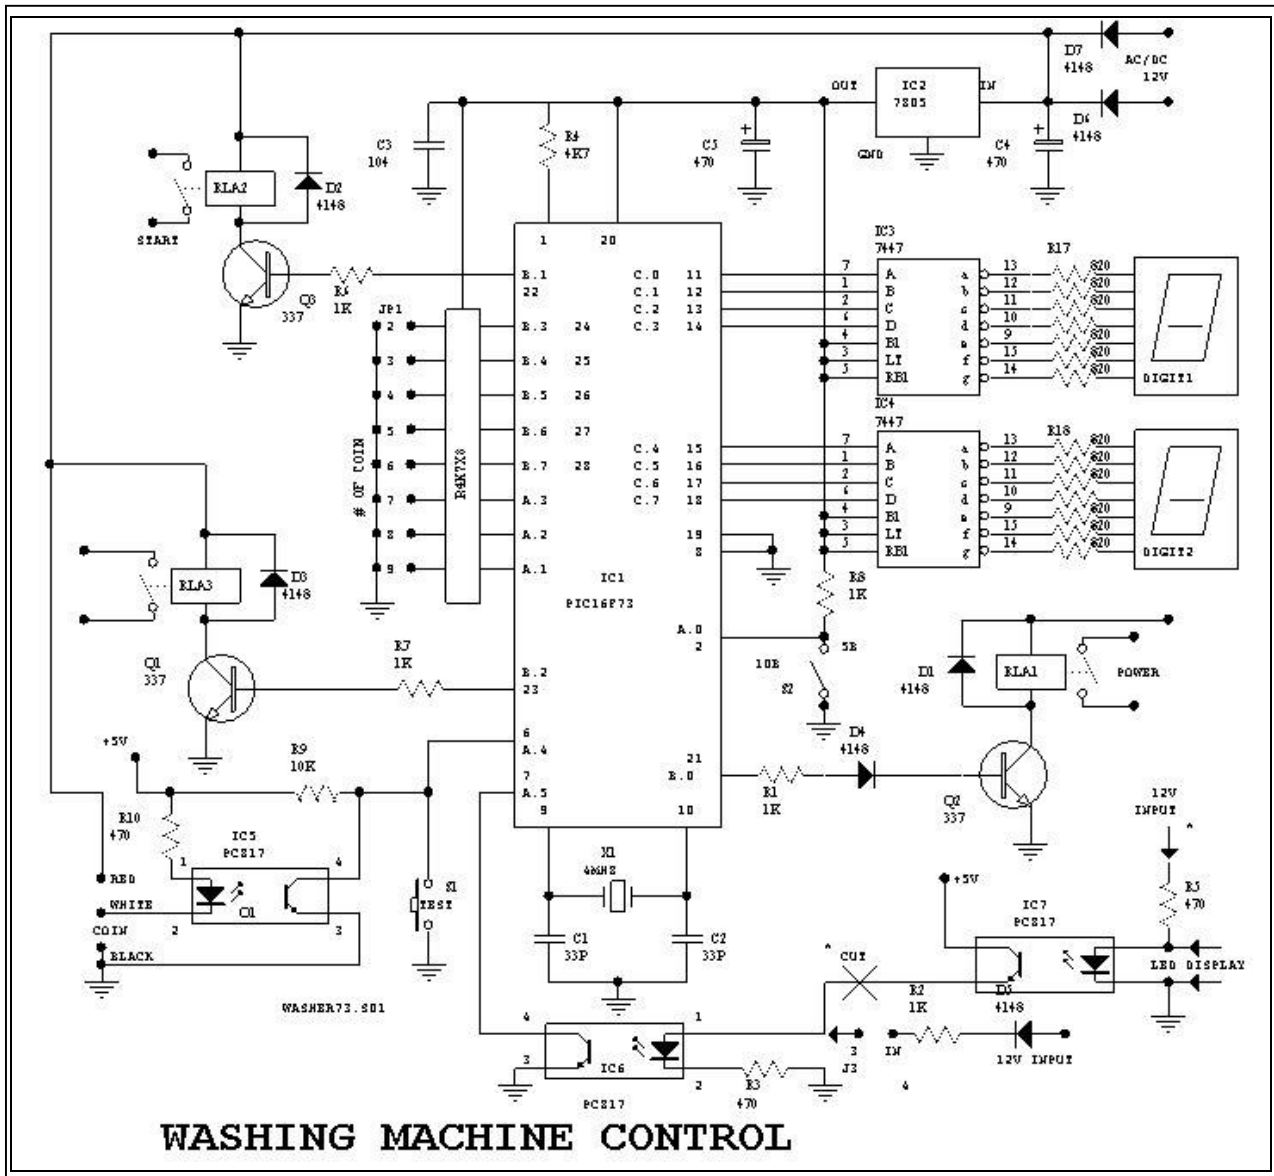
D7
4148
AC/DC
12V
OUT
IC2
7805
IN
D6
4148
GND
C4
470
C3
104
R4
4K7
C5
470
RLA2
D2
4148
START
Q3
337
R6
1K
1
20
IC3
7447
R17
B.1
22
C.0
C.1
C.2
C.3
11
12
13
14
7
1
2
6
4
3
5
A
B
C
D
BI
LT
RBI
a
b
c
d
e
f
g
13
12
11
10
9
15
14
820
820
820
820
820
820
820
DIGIT1
JP1
2
3
4
5
6
7
8
9
# OF COIN
R4K7X8
B.3
B.4
B.5
B.6
B.7
A.3
A.2
A.1
24
25
26
27
28
IC4
7447
R18
C.4
C.5
C.6
C.7
15
16
17
18
19
8
DIGIT2
RLA3
D3
4148
IC1
PIC16F73
R8
1K
Q1
337
R7
1K
B.2
23
A.0
2
5B
10B
S2
D1
4148
RLA1
POWER
+5V
R9
10K
6
A.4
7
A.5
9
21
B.0
10
R1
1K
D4
4148
Q2
337
R10
470
IC5
PC817
1
4
RED
WHITE
COIN
BLACK
2
3
C1
S1
TEST
X1
4MHZ
C1
33P
C2
33P
12V
INPUT
*
R5
470
+5V
IC7
PC817
* CUT
R2
1K
D5
4148
LED DISPLAY
WASHER73.S01
4
3
IC6
PC817
1
2
R3
470
3
J3
IN
4
12V INPUT
WASHING MACHINE CONTROL